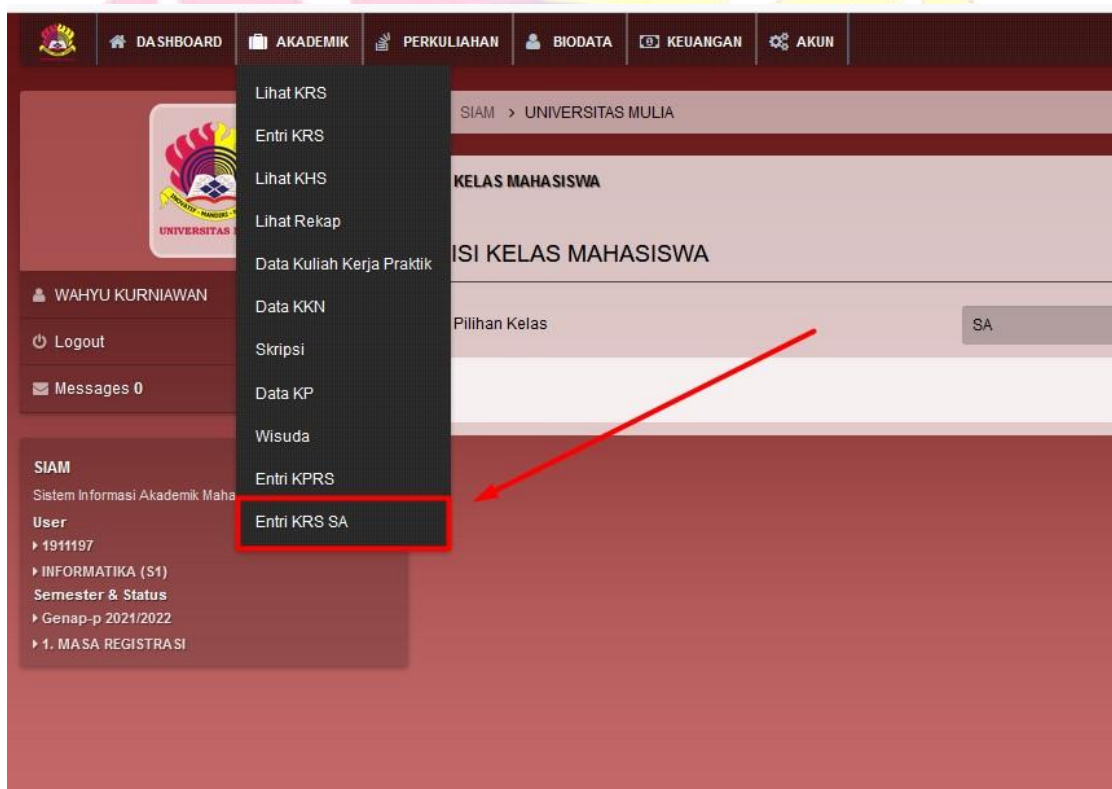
DASHBOARD AKADEMIK PERKULIAHAN BIODATA KEUANGAN AKUN

Lihat KRS
Entri KRS
Lihat KHS
Lihat Rekap
Data Kuliah Kerja Praktik
Data KKN
Skripsi
Data KP
Wisuda
Entri KPRS
Entri KRS SA

SIAM > UNIVERSITAS MULIA

KELAS MAHASISWA

ISI KELAS MAHASISWA

Pilihan Kelas SA

UNIVERSITAS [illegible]

WAHYU KURNIAWAN
Logout
Messages 0

SIAM
Sistem Informasi Akademik Maha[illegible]
User
▸ 1911197
▸ INFORMATIKA (S1)
Semester & Status
▸ Genap-p 2021/2022
▸ 1. MASA REGISTRASI